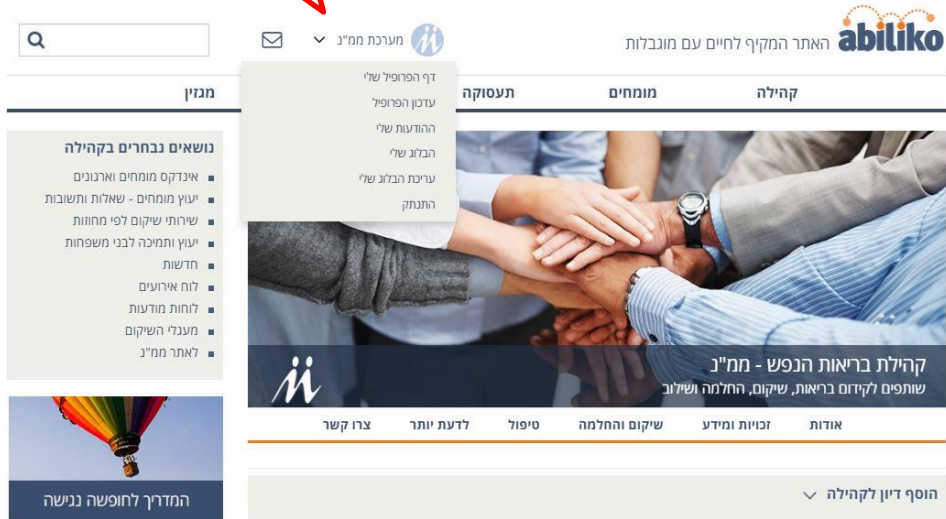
abiliko האתר המקיף לחיים עם מוגבלות

מערכת ממ"נ

דף הפרופיל שלי
עדכון הפרופיל
ההודעות שלי
הבלוג שלי
עריכת הבלוג שלי
התנתק

קהילה
מומחים
תעסוקה
מגזין

נושאים נבחרים בקהילה
אינדקס מומחים וארגונים
יעוץ מומחים - שאלות ותשובות
שירותי שיקום לפי מחוזות
יעוץ ותמיכה לבני משפחות
חדשות
לוח אירועים
לוחות מודעות
מעגלי השיקום
לאתר ממ"נ

קהילת בריאות הנפש - ממ"נ
שותפים לקידום בריאות, שיקום, החלמה ושילוב

אודות
זכויות ומידע
שיקום והחלמה
טיפול
לדעת יותר
צרו קשר

הוסף דיון לקהילה

המדריך לחופשה נגישה